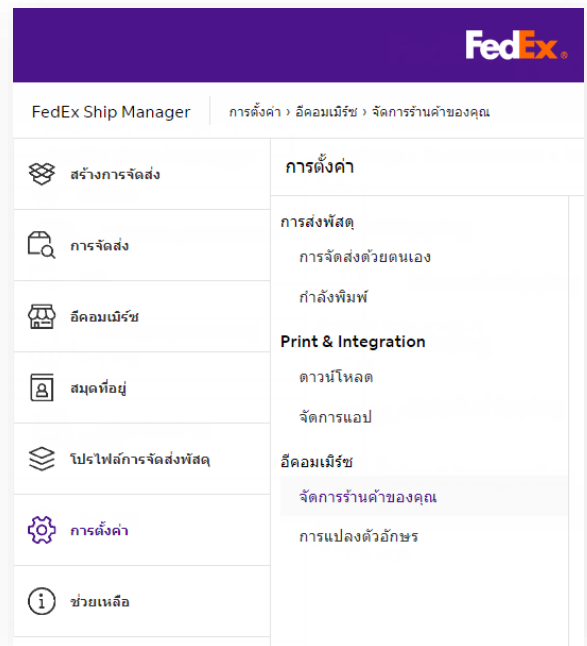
FedEx

FedEx Ship Manager

การตั้งค่า › อีคอมเมิร์ซ › จัดการร้านค้าของคุณ

สร้างการจัดส่ง

การจัดส่ง

อีคอมเมิร์ซ

สมุดที่อยู่

โปรไฟล์การจัดส่งพัสดุ

การตั้งค่า

ช่วยเหลือ

การตั้งค่า

การส่งพัสดุ

การจัดส่งด้วยตนเอง

กำลังพิมพ์

Print & Integration

ดาวน์โหลด

จัดการแอป

อีคอมเมิร์ซ

จัดการร้านค้าของคุณ

การแปลงตัวอักษร